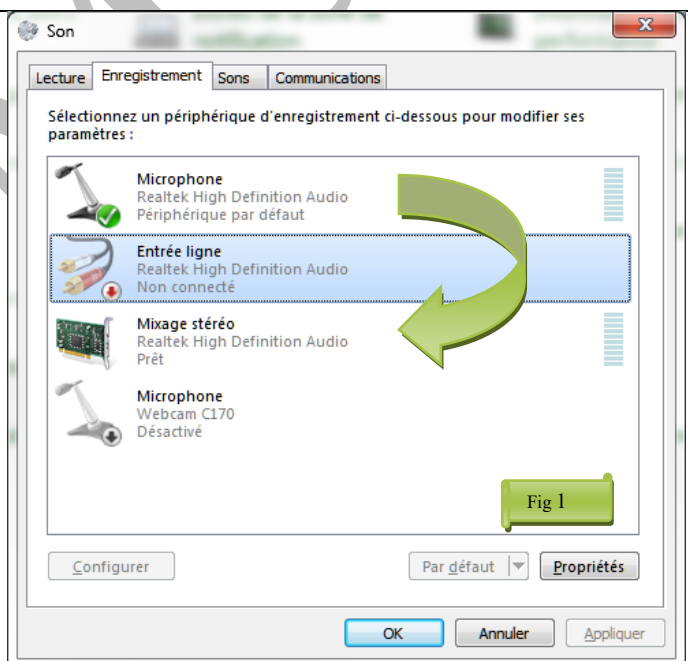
Son

Lecture | Enregistrement | Sons | Communications

Sélectionnez un périphérique d'enregistrement ci-dessous pour modifier ses paramètres :

Microphone
Realtek High Definition Audio
Périphérique par défaut

Entrée ligne
Realtek High Definition Audio
Non connecté

Mixage stéréo
Realtek High Definition Audio
Prêt

Microphone
Webcam C170
Désactivé

Fig 1

Configurer | Par défaut | Propriétés

OK | Annuler | Appliquer